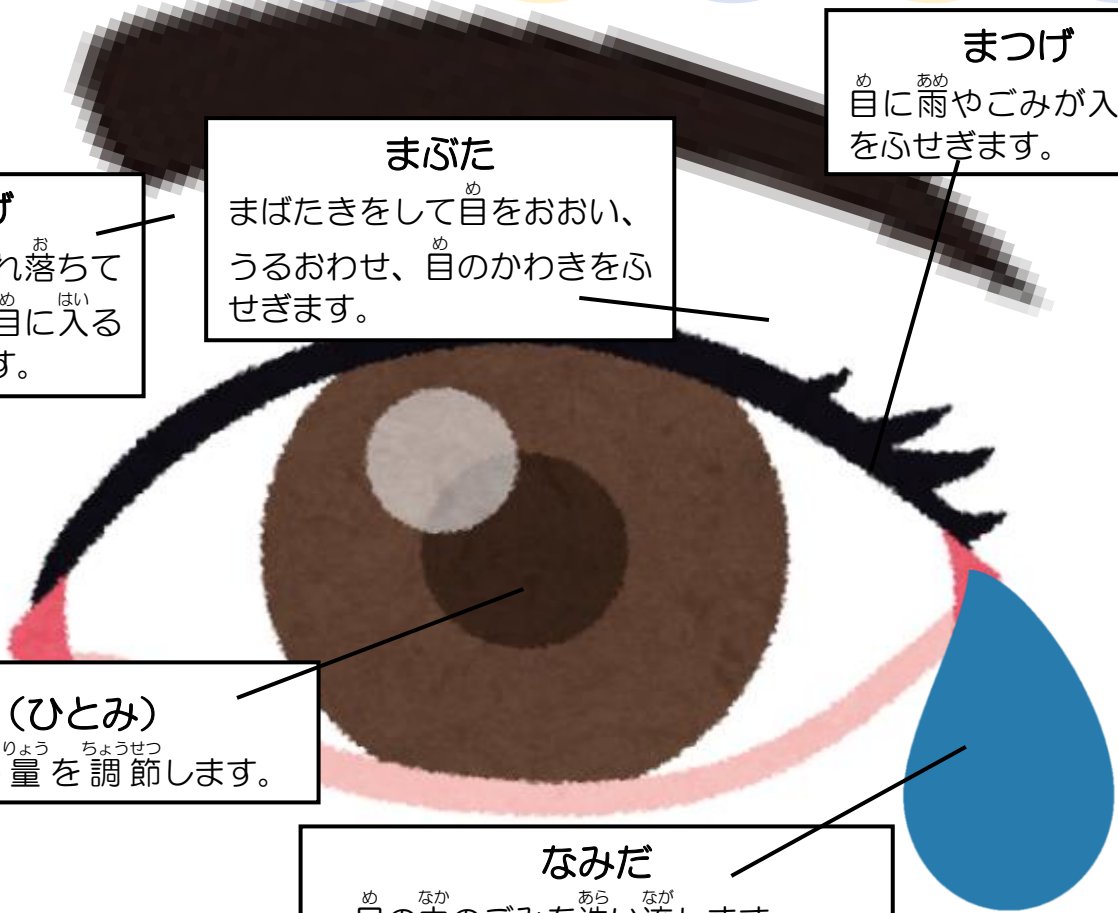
げ
お
れ落ちて
め はい
目に入る
す。

まぶた
め
まばたきをして目をおおい、
め
うるおわせ、目のかわきをふせぎます。

まつげ
め あめ
目に雨やごみが入
をふせぎます。

（ひとみ）
りょう ちょうせつ
量を調節します。

なみだ
め なか あら なが
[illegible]